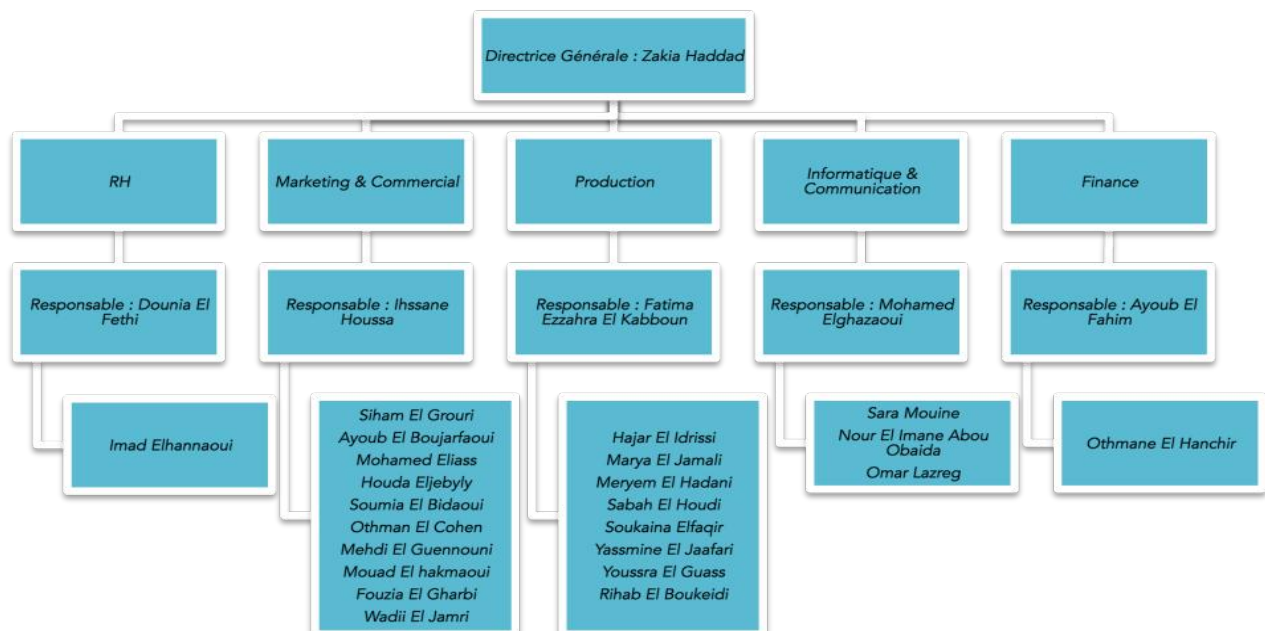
Directrice Générale : Zakia Haddad

RH

Responsable : Dounia El Fethi

Imad Elhannaoui

Marketing & Commercial

Responsable : Ihssane Houssa

Siham El Grouri
Ayoub El Boujarfaoui
Mohamed Eliass
Houda Eljebyly
Soumia El Bidaoui
Othman El Cohen
Mehdi El Guennouni
Mouad El hakmaoui
Fouzia El Gharbi
Wadii El Jamri

Production

Responsable : Fatima Ezzahra El Kabboun

Hajar El Idrissi
Marya El Jamali
Meryem El Hadani
Sabah El Houdi
Soukaina Elfaqir
Yassmine El Jaafari
Youssra El Guass
Rihab El Boukeidi

Informatique & Communication

Responsable : Mohamed Elghazaoui

Sara Mouine
Nour El Imane Abou Obaida
Omar Lazreg

Finance

Responsable : Ayoub El Fahim

Othmane El Hanchir